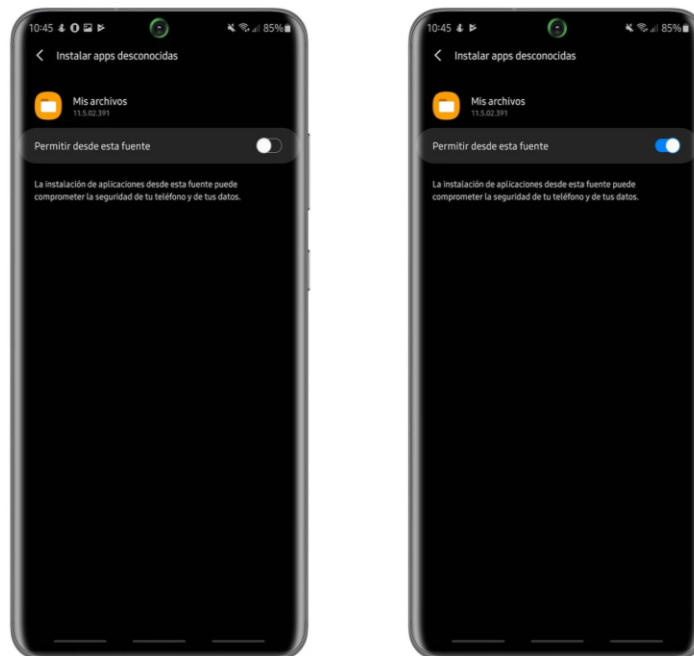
10:45 85%

Instalar apps desconocidas

Mis archivos
11.5.02.391

Permitir desde esta fuente

La instalación de aplicaciones desde esta fuente puede comprometer la seguridad de tu teléfono y de tus datos.

10:45 85%

Instalar apps desconocidas

Mis archivos
11.5.02.391

Permitir desde esta fuente

La instalación de aplicaciones desde esta fuente puede comprometer la seguridad de tu teléfono y de tus datos.